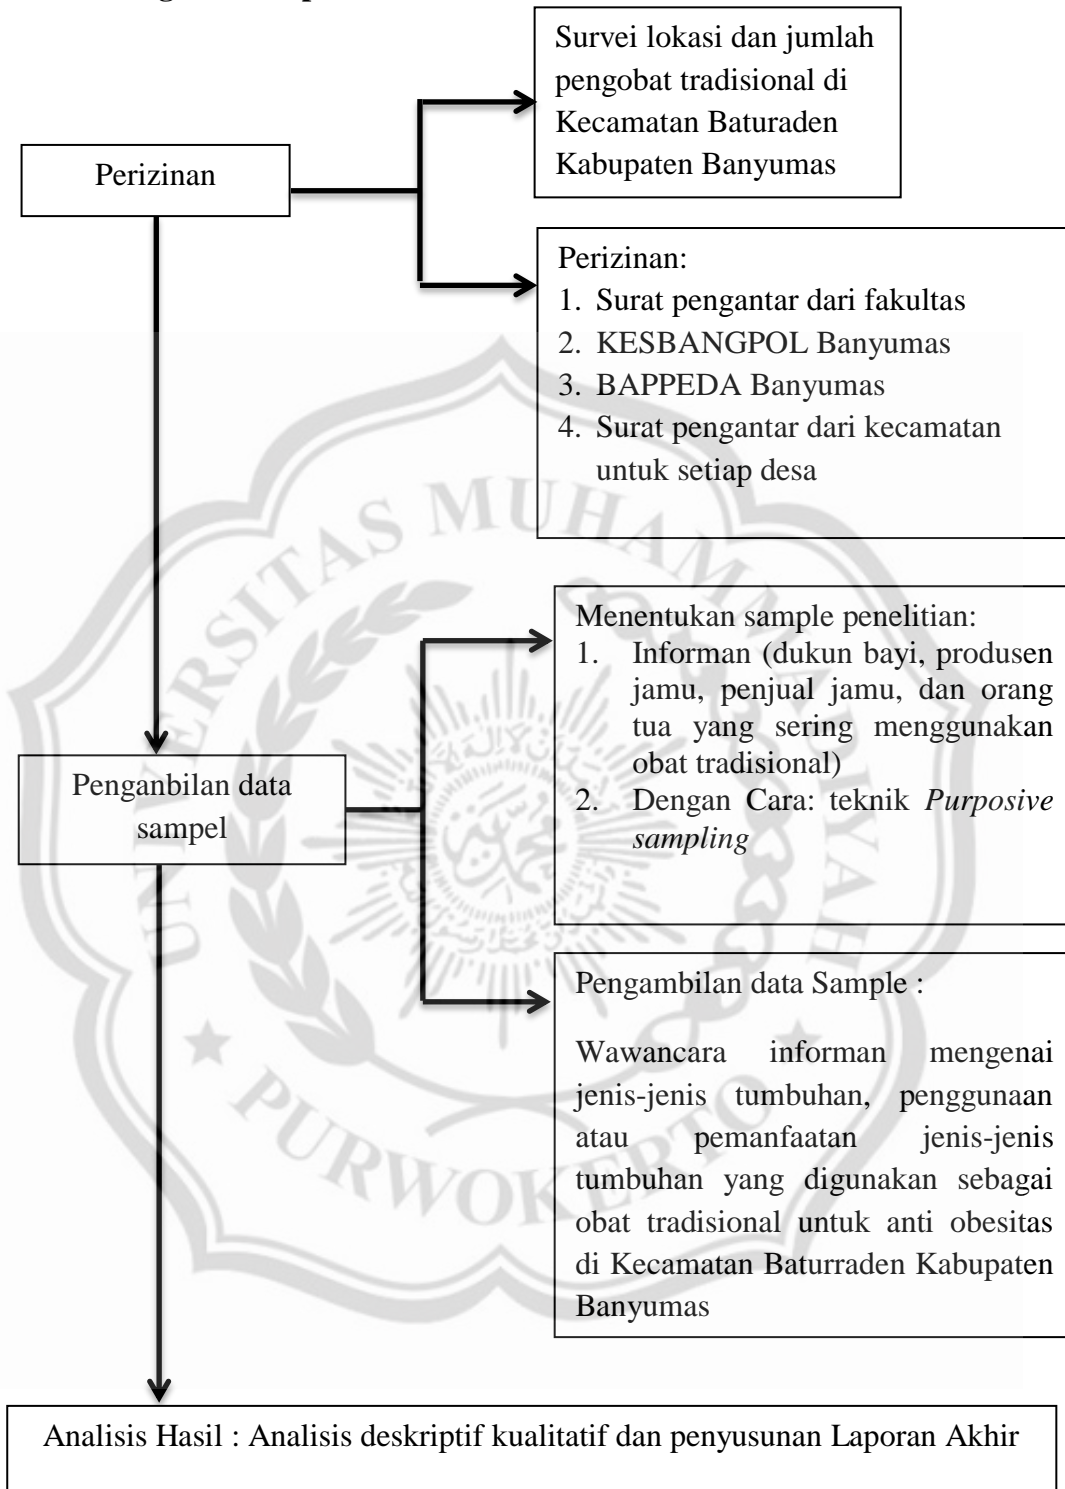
Perizinan

Survei lokasi dan jumlah pengobat tradisional di Kecamatan Baturaden Kabupaten Banyumas

Perizinan:
1. Surat pengantar dari fakultas
2. KESBANGPOL Banyumas
3. BAPPEDA Banyumas
4. Surat pengantar dari kecamatan untuk setiap desa

Penganbilan data sampel

Menentukan sample penelitian:
1. Informan (dukun bayi, produsen jamu, penjual jamu, dan orang tua yang sering menggunakan obat tradisional)
2. Dengan Cara: teknik *Purposive sampling*

Pengambilan data Sample :

Wawancara informan mengenai jenis-jenis tumbuhan, penggunaan atau pemanfaatan jenis-jenis tumbuhan yang digunakan sebagai obat tradisional untuk anti obesitas di Kecamatan Baturraden Kabupaten Banyumas

Analisis Hasil : Analisis deskriptif kualitatif dan penyusunan Laporan Akhir